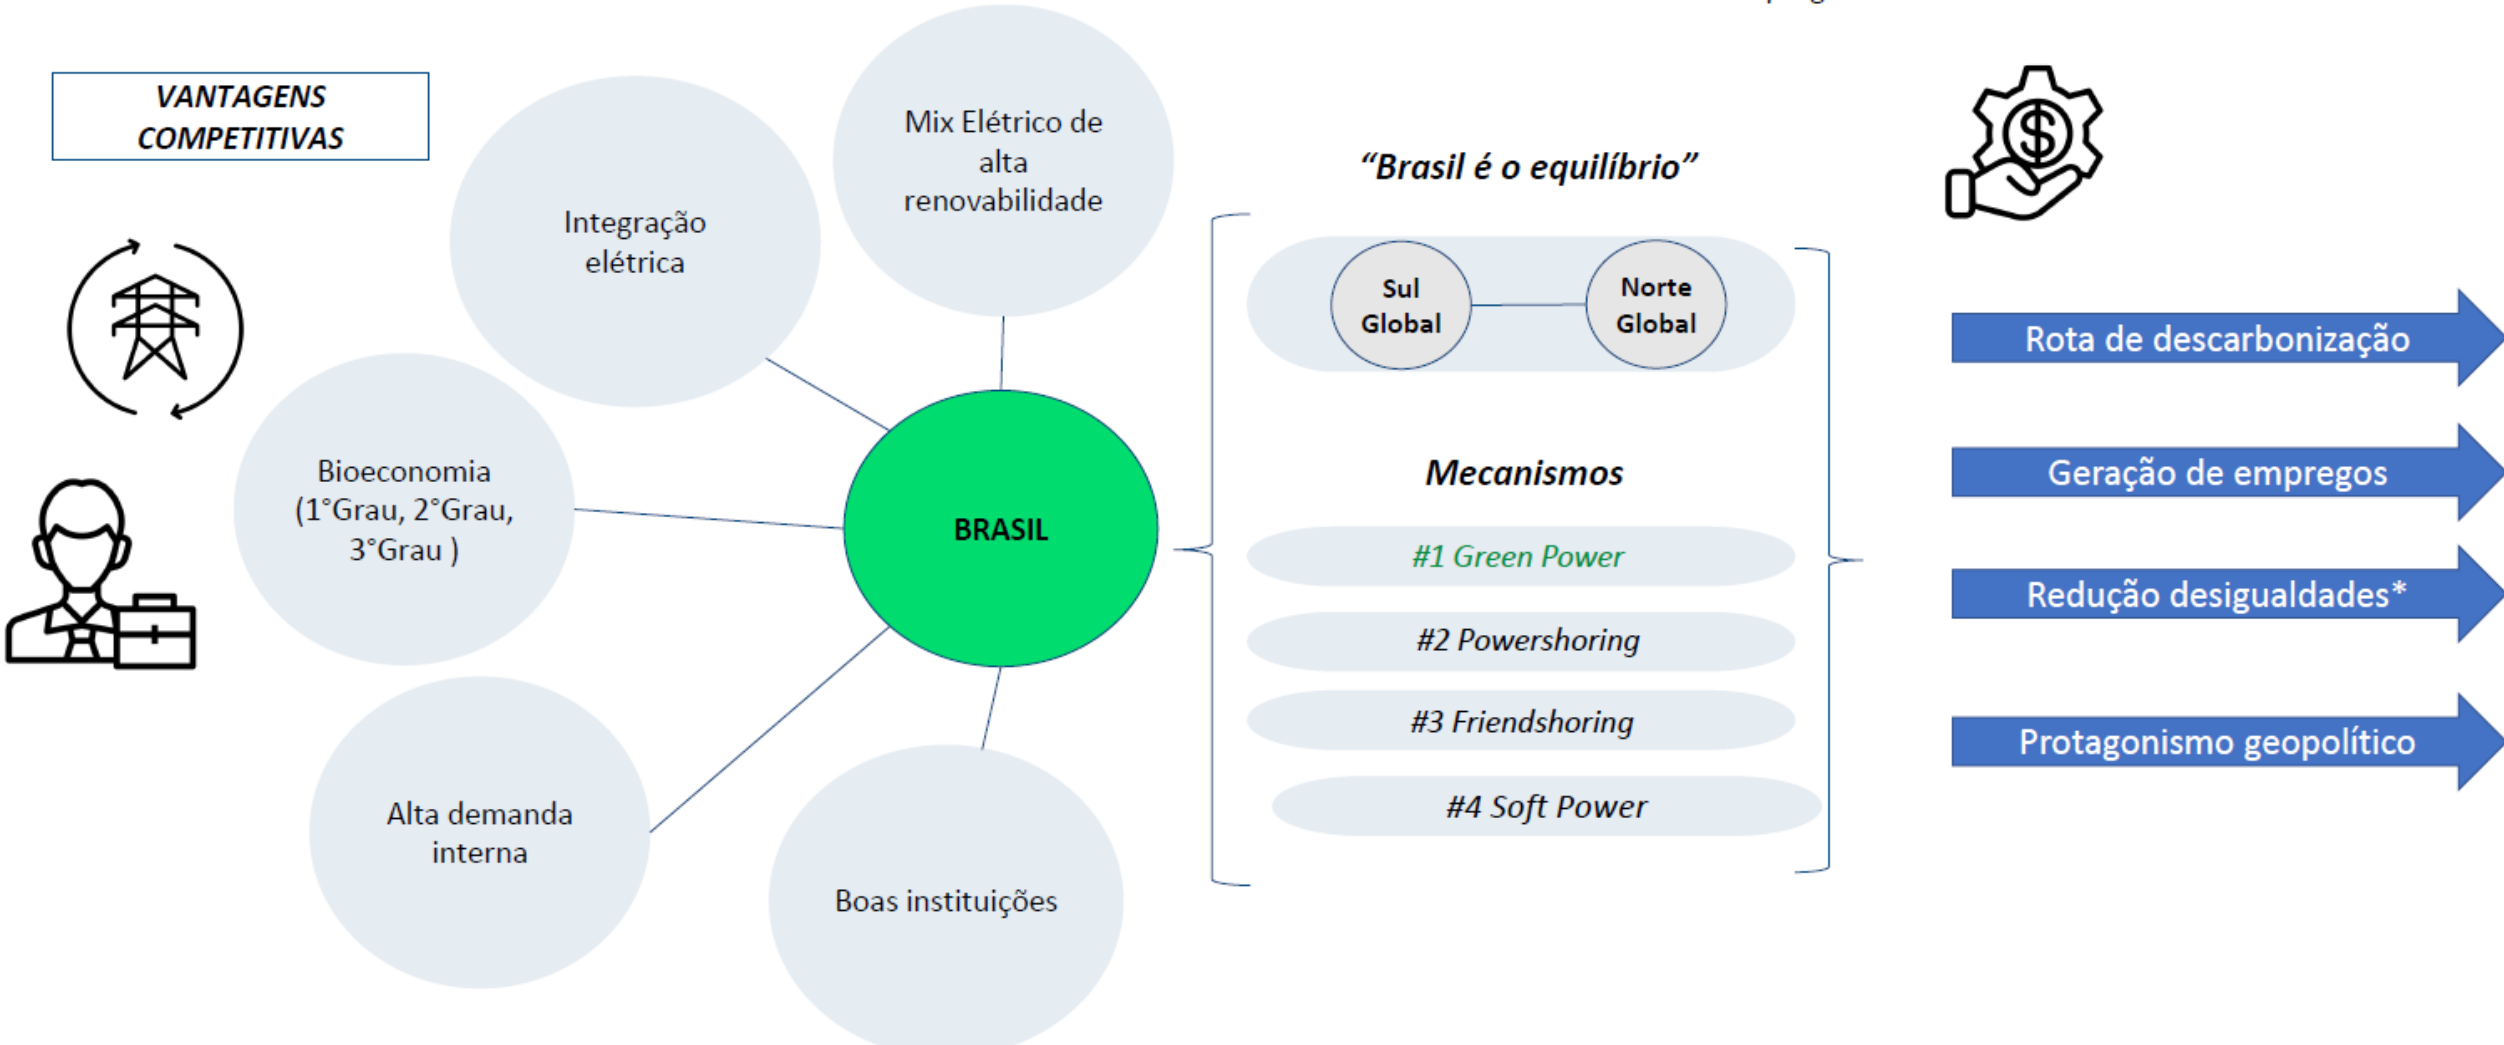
VANTAGENS COMPETITIVAS

Integração elétrica

Mix Elétrico de alta renovabilidade

Bioeconomia (1°Grau, 2°Grau, 3°Grau )

BRASIL

Alta demanda interna

Boas instituições

"Brasil é o equilíbrio"

Sul Global

Norte Global

Mecanismos

#1 Green Power

#2 Powershoring

#3 Friendshoring

#4 Soft Power

Rota de descarbonização

Geração de empregos

Redução desigualdades*

Protagonismo geopolítico